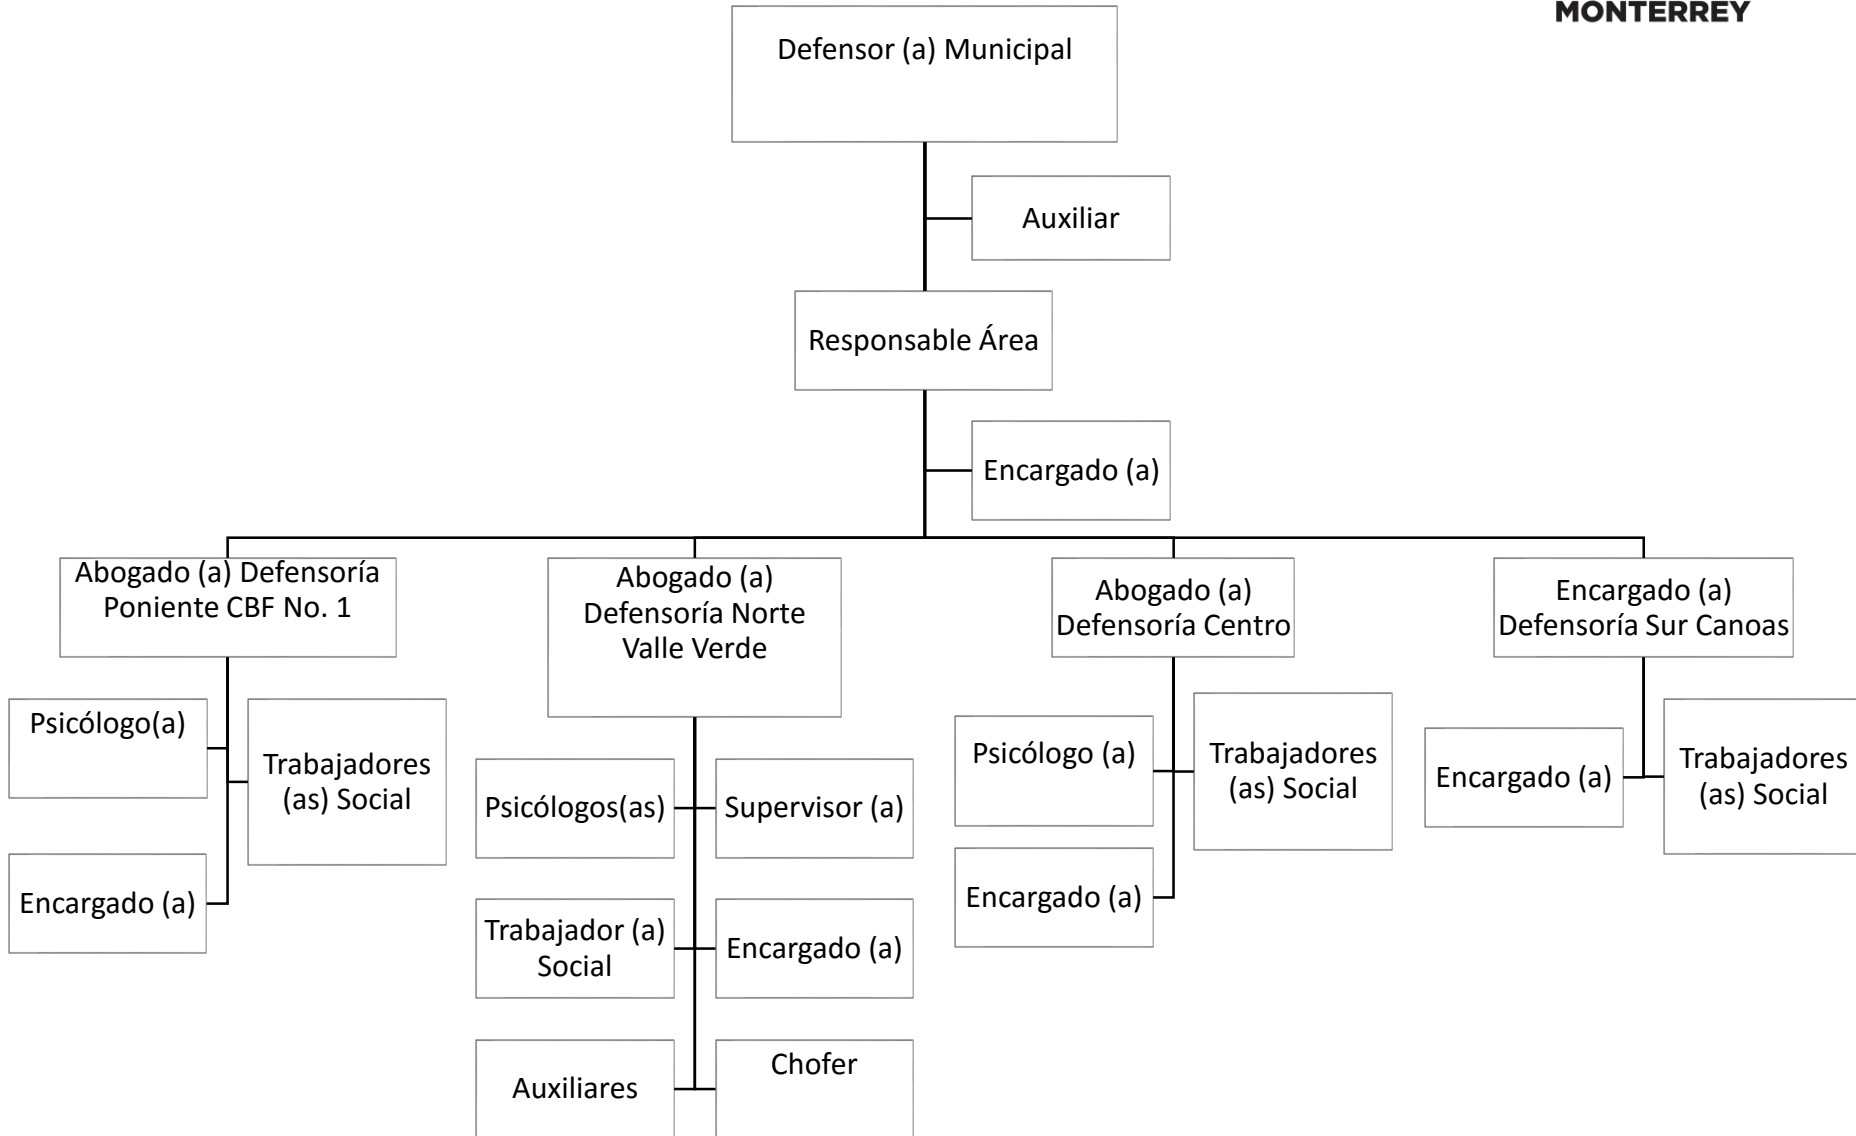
MONTERREY

Defensor (a) Municipal

Auxiliar

Responsable Área

Encargado (a)

Abogado (a) Defensoría Poniente CBF No. 1

Psicólogo(a)

Trabajadores (as) Social

Encargado (a)

Abogado (a) Defensoría Norte Valle Verde

Psicólogos(as)

Supervisor (a)

Trabajador (a) Social

Encargado (a)

Auxiliares

Chofer

Abogado (a) Defensoría Centro

Psicólogo (a)

Trabajadores (as) Social

Encargado (a)

Encargado (a) Defensoría Sur Canoas

Encargado (a)

Trabajadores (as) Social